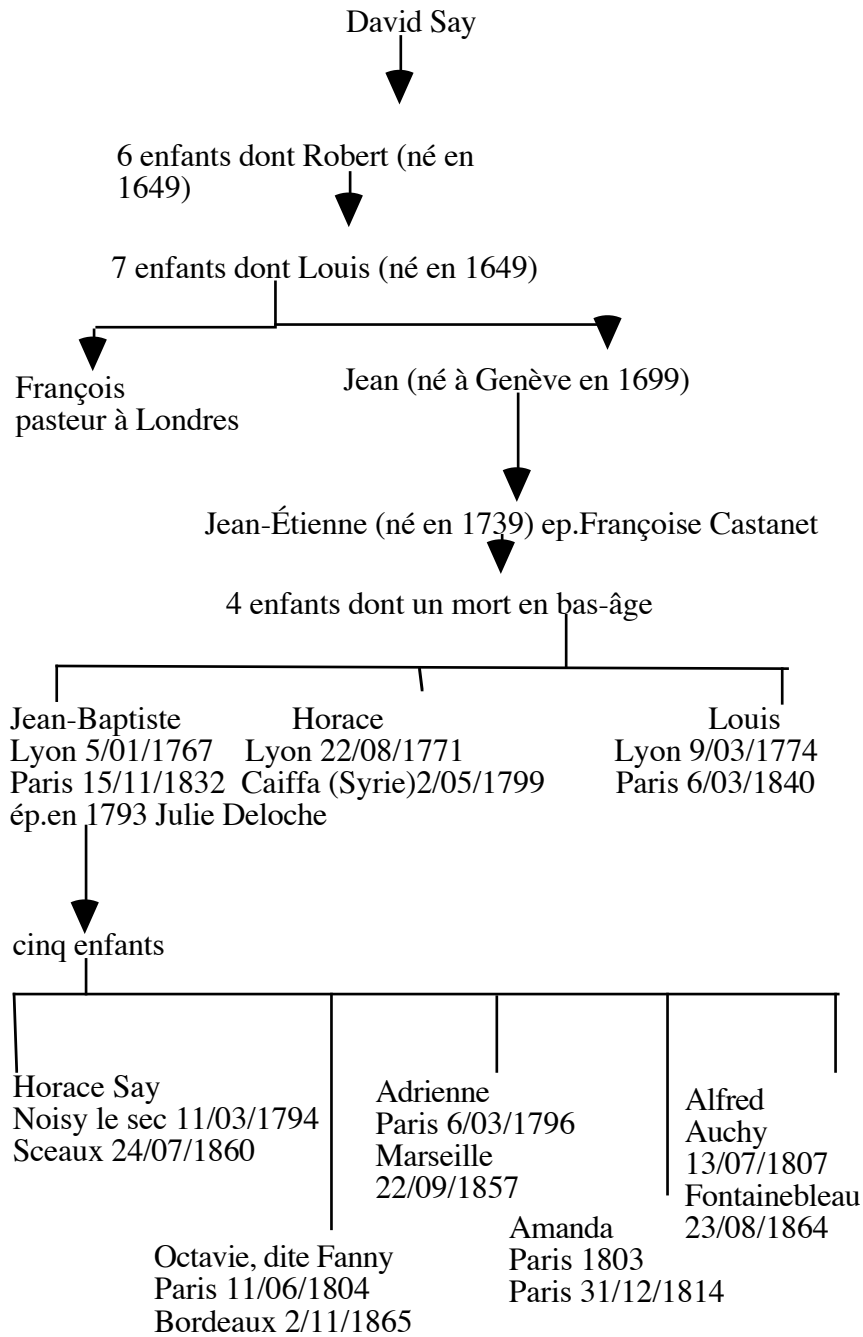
David Say

6 enfants dont Robert (né en 1649)

7 enfants dont Louis (né en 1649)

François
pasteur à Londres

Jean (né à Genève en 1699)

Jean-Étienne (né en 1739) ep.Françoise Castanet

4 enfants dont un mort en bas-âge

Jean-Baptiste
Lyon 5/01/1767
Paris 15/11/1832
ép.en 1793 Julie Deloche

Horace
Lyon 22/08/1771
Caiffa (Syrie)2/05/1799

Louis
Lyon 9/03/1774
Paris 6/03/1840

cinq enfants

Horace Say
Noisy le sec 11/03/1794
Sceaux 24/07/1860

Octavie, dite Fanny
Paris 11/06/1804
Bordeaux 2/11/1865

Adrienne
Paris 6/03/1796
Marseille
22/09/1857

Amanda
Paris 1803
Paris 31/12/1814

Alfred
Auchy
13/07/1807
Fontainebleau
23/08/1864